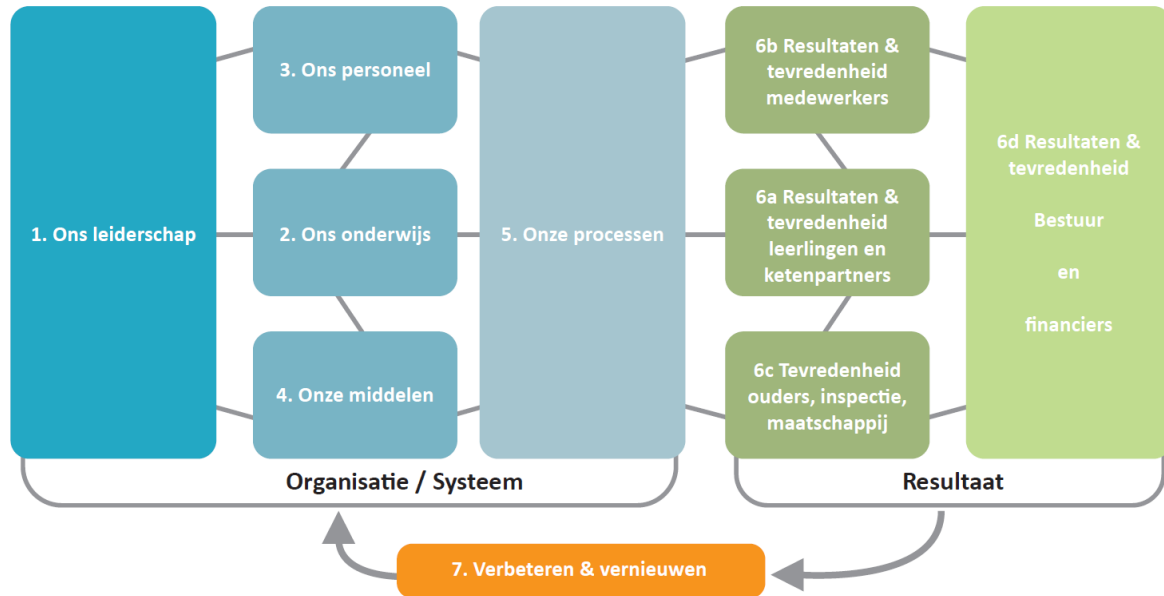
1. Ons leiderschap

3. Ons personeel

2. Ons onderwijs

4. Onze middelen

5. Onze processen

6b Resultaten & tevredenheid medewerkers

6a Resultaten & tevredenheid leerlingen en ketenpartners

6c Tevredenheid ouders, inspectie, maatschappij

6d Resultaten & tevredenheid

Bestuur

en

financiers

Organisatie / Systeem

Resultaat

7. Verbeteren & vernieuwen